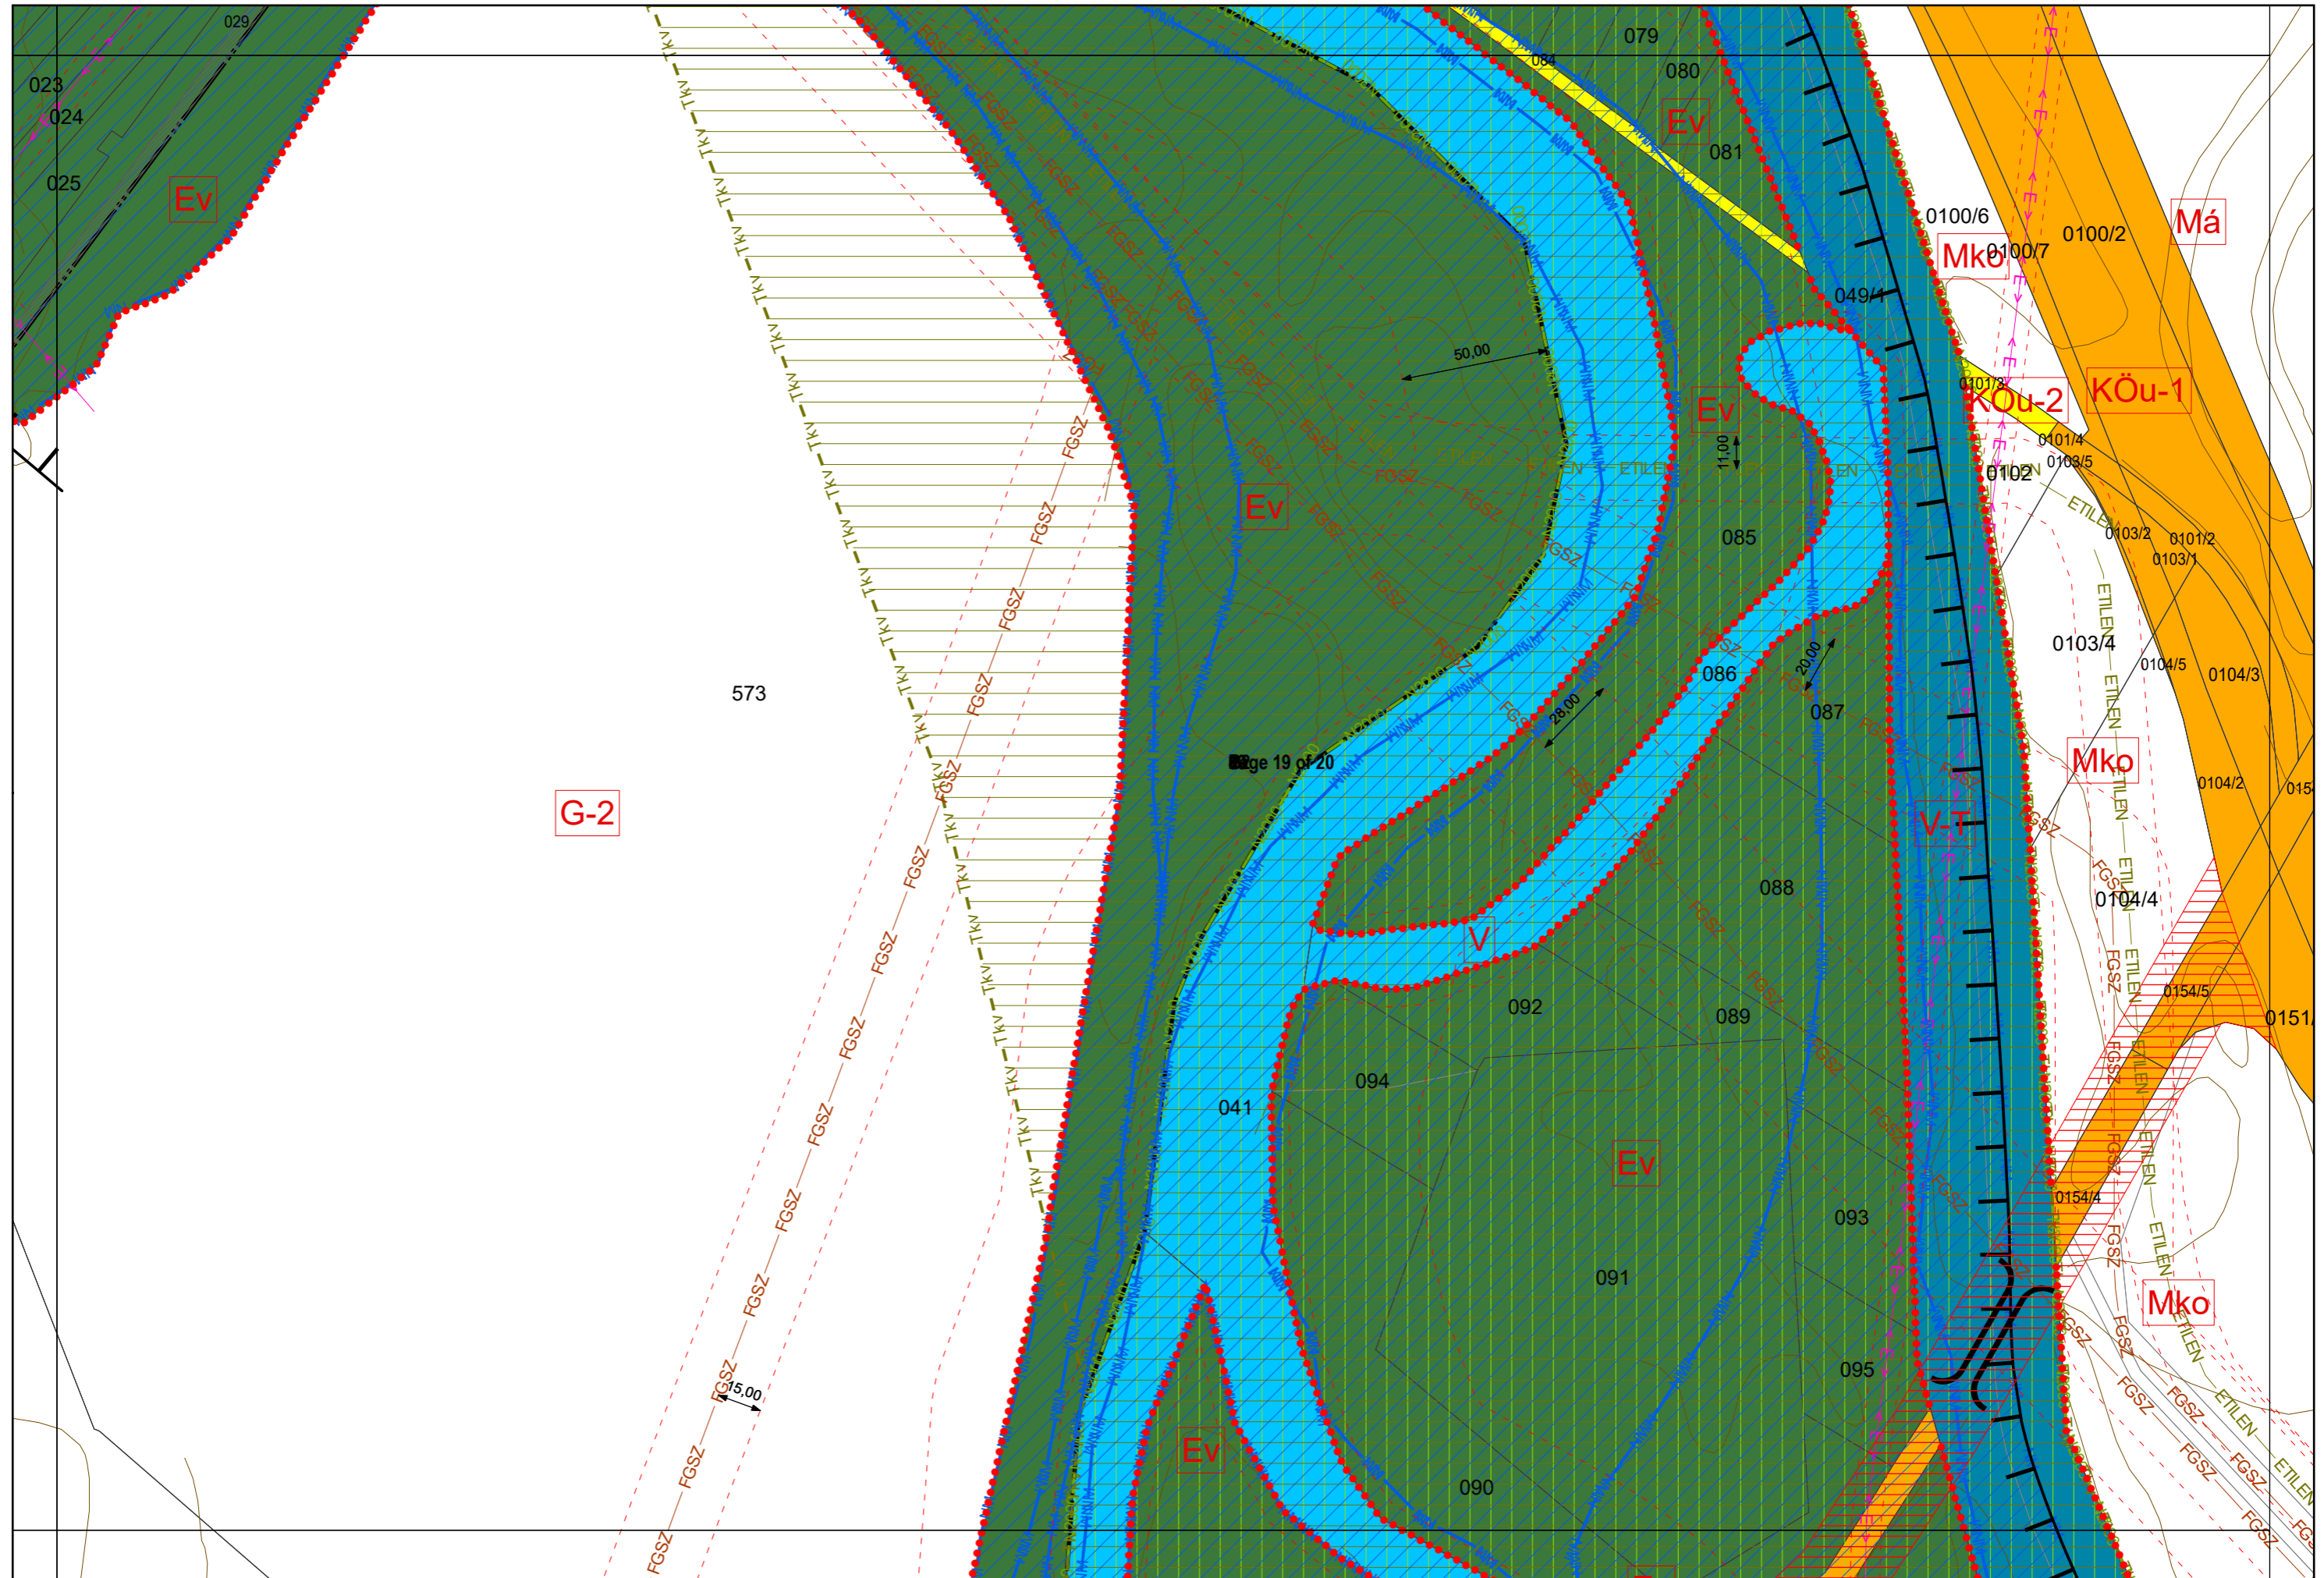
029
023
024
025
Ev
Tkv
573
G-2
FGSZ
15,00
Ev
50,00
Ev
Page 19 of 20
Ev
11,00
085
086
28,00
20,00
087
V
088
092
089
094
041
Ev
093
091
095
Ev
090
079
080
084
Ev
081
0100/6
0100/2
Má
Mko
0100/7
049/1
0101/3
KÖu-2
KÖu-1
0101/4
0103/5
0102
ETILEN
0103/2
0101/2
0103/1
0103/4
0104/5
0104/3
Mko
0104/2
V-T
0104/4
0154/5
0151/
0154/4
Mko